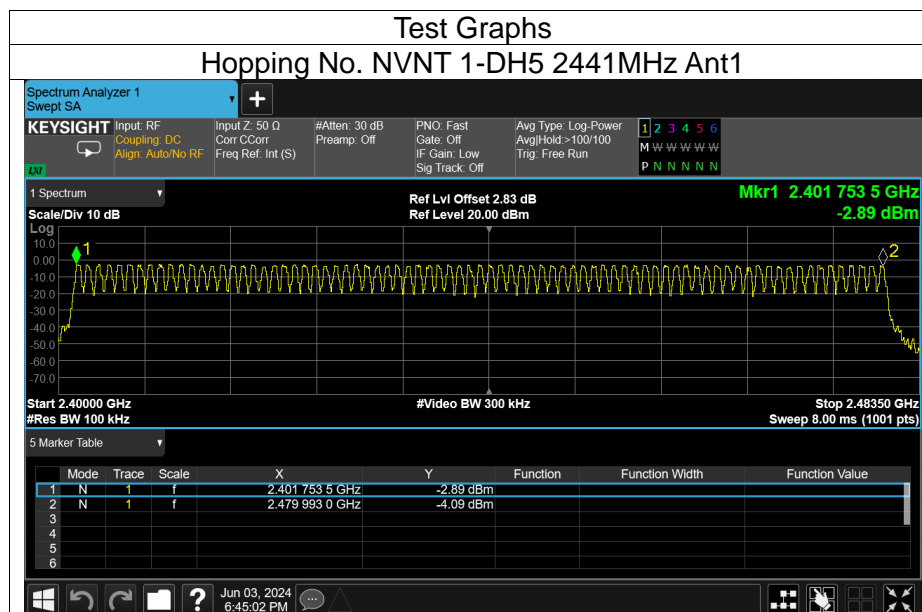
Test Graphs

Hopping No. NVNT 1-DH5 2441MHz Ant1

Spectrum Analyzer 1
Swept SA

KEYSIGHT Input: RF
Coupling: DC
Align: Auto/No RF

Input Z: 50 Ω
Corr CCorr
Freq Ref: Int (S)

#Atten: 30 dB
Preamp: Off

PNO: Fast
Gate: Off
IF Gain: Low
Sig Track: Off

Avg Type: Log-Power
Avg|Hold:>100/100
Trig: Free Run

1 2 3 4 5 6
M W W W W W
P N N N N N

LXI

1 Spectrum

Scale/Div 10 dB

Ref Lvl Offset 2.83 dB
Ref Level 20.00 dBm

Mkr1 2.401 753 5 GHz
-2.89 dBm

Log
10.0
0.00
-10.0
-20.0
-30.0
-40.0
-50.0
-60.0
-70.0

1
2

Start 2.40000 GHz
#Res BW 100 kHz

#Video BW 300 kHz

Stop 2.48350 GHz
Sweep 8.00 ms (1001 pts)

5 Marker Table

| | Mode | Trace | Scale | X | Y | Function | Function Width | Function Value |
|---|---|---|---|---|---|---|---|---|
| 1 | N | 1 | f | 2.401 753 5 GHz | -2.89 dBm | | | |
| 2 | N | 1 | f | 2.479 993 0 GHz | -4.09 dBm | | | |
| 3 | | | | | | | | |
| 4 | | | | | | | | |
| 5 | | | | | | | | |
| 6 | | | | | | | | |

Jun 03, 2024
6:45:02 PM